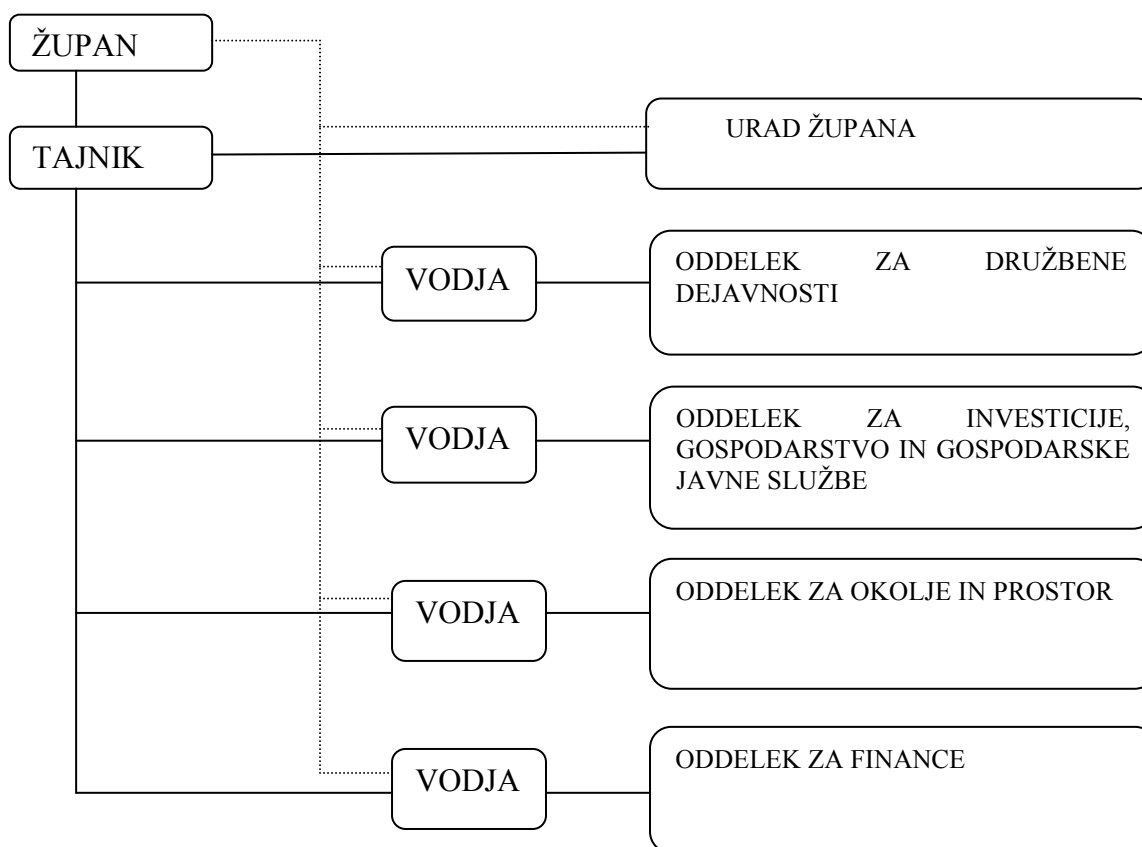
ŽUPAN

TAJNIK

URAD ŽUPANA

VODJA

ODDELEK ZA DRUŽBENE DEJAVNOSTI

VODJA

ODDELEK ZA INVESTICIJE, GOSPODARSTVO IN GOSPODARSKE JAVNE SLUŽBE

VODJA

ODDELEK ZA OKOLJE IN PROSTOR

VODJA

ODDELEK ZA FINANCE